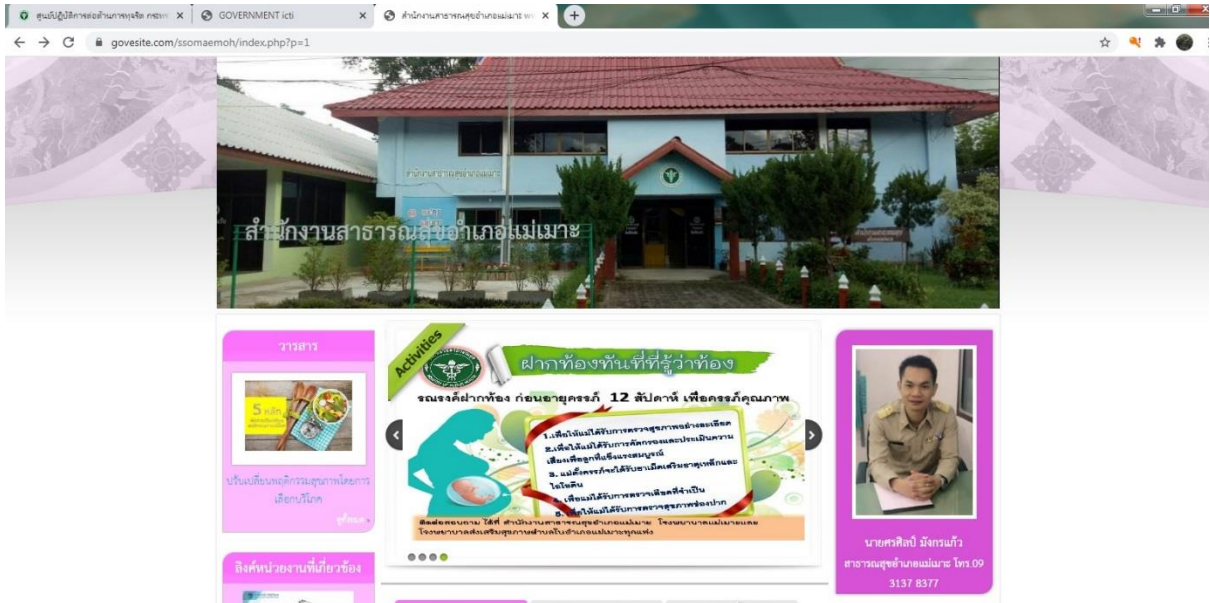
ศูนย์ปฏิบัติการต่อต้านการทุจริต กระทร × GOVERNMENT icti × สำนักงานสาธารณสุขอำเภอแม่เมาะ w ×

govesite.com/ssomaemoh/index.php?p=1

สำนักงานสาธารณสุขอำเภอแม่เมาะ

สำนักงานสาธารณสุขอำเภอแม่เมาะ

วารสาร

5 หลัก

ปรับเปลี่ยนพฤติกรรมสุขภาพโดยการเลือกบริโภค

อ่านต่อ »

ลิงค์หน่วยงานที่เกี่ยวข้อง

Activities

ฝากท้องทันทีที่รู้ว่าท้อง

รณรงค์ฝากท้อง ก่อนอายุครรภ์ 12 สัปดาห์ เพื่อครรภ์คุณภาพ

1.เพื่อให้แม่ได้รับการตรวจสุขภาพอย่างละเอียด
2.เพื่อให้แม่ได้รับการคัดกรองและประเมินความเสี่ยงเพื่อลูกที่แข็งแรงสมบูรณ์
3. แม่ตั้งครรภ์จะได้รับยาเม็ดเสริมธาตุเหล็กและไอโอดีน
4. เพื่อแม่ได้รับการตรวจเลือดที่จำเป็น
5. เพื่อให้แม่ได้รับการตรวจสุขภาพช่องปาก

ติดต่อสอบถาม ได้ที่ สำนักงานสาธารณสุขอำเภอแม่เมาะ โรงพยาบาลแม่เมาะและโรงพยาบาลส่งเสริมสุขภาพตำบลในอำเภอแม่เมาะทุกแห่ง

นายศรศิลป์ มังกรแก้ว
สาธารณสุขอำเภอแม่เมาะ โทร.09 3137 8377